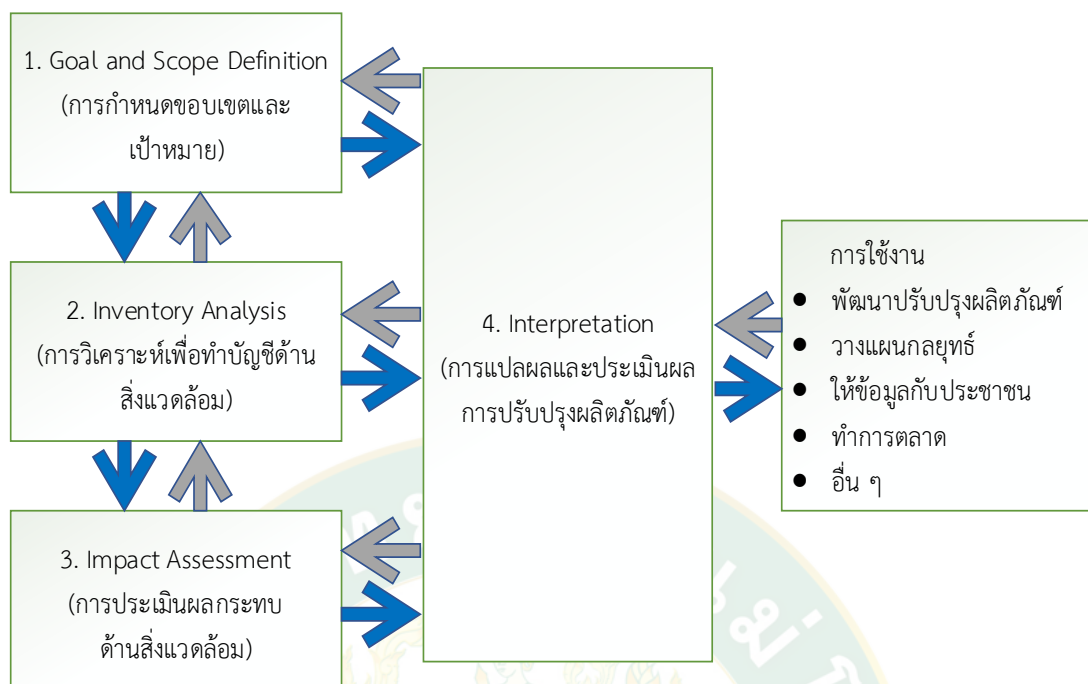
1. Goal and Scope Definition
(การกำหนดขอบเขตและเป้าหมาย)

2. Inventory Analysis
(การวิเคราะห์เพื่อทำบัญชีด้านสิ่งแวดล้อม)

3. Impact Assessment
(การประเมินผลกระทบด้านสิ่งแวดล้อม)

4. Interpretation
(การแปลผลและประเมินผลการปรับปรุงผลิตภัณฑ์)

การใช้งาน
- พัฒนาปรับปรุงผลิตภัณฑ์
- วางแผนกลยุทธ์
- ให้ข้อมูลกับประชาชน
- ทำการตลาด
- อื่น ๆ